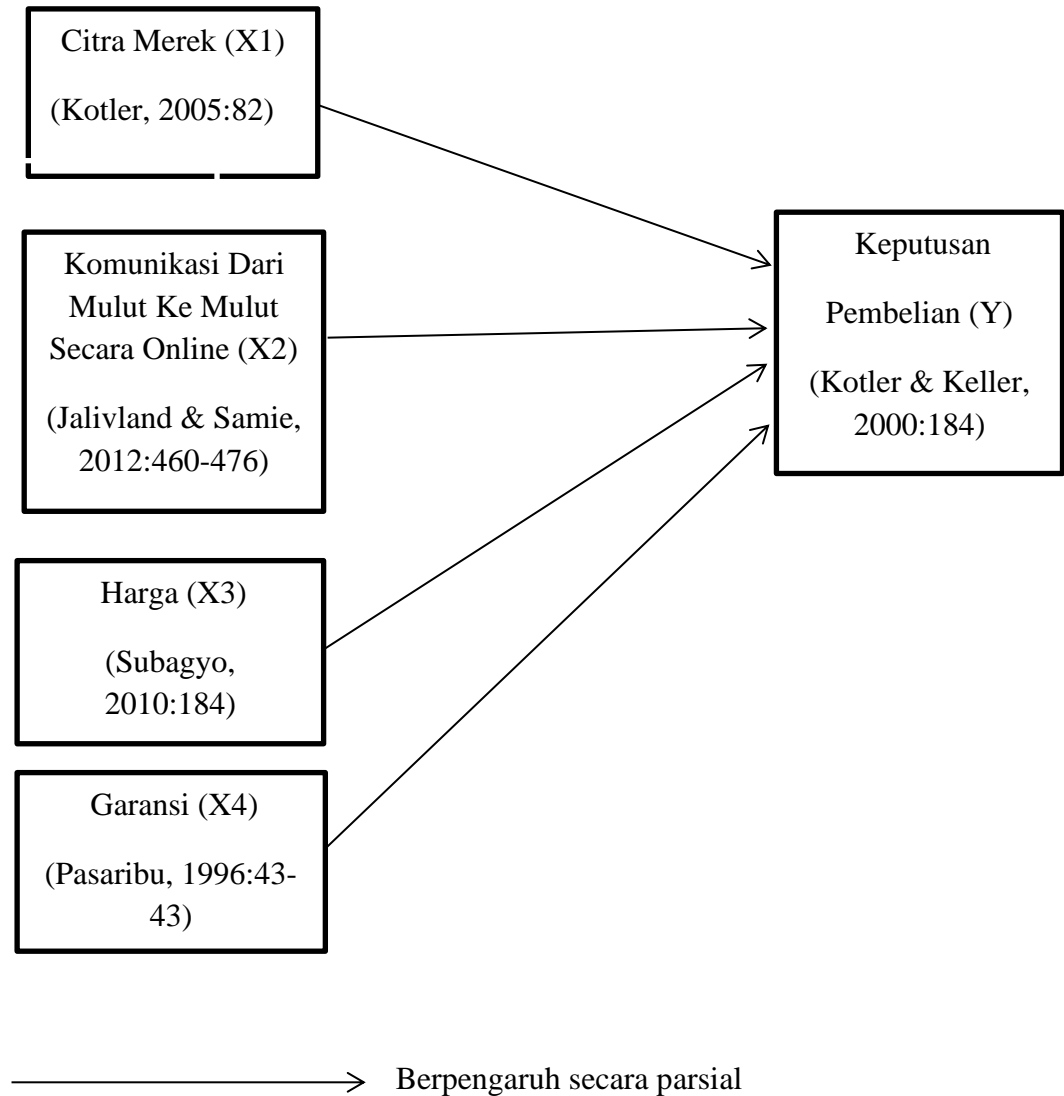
Citra Merek (X1)

(Kotler, 2005:82)

Komunikasi Dari Mulut Ke Mulut Secara Online (X2)

(Jalivland & Samie, 2012:460-476)

Harga (X3)

(Subagyo, 2010:184)

Garansi (X4)

(Pasaribu, 1996:43-43)

Keputusan Pembelian (Y)

(Kotler & Keller, 2000:184)

Berpengaruh secara parsial